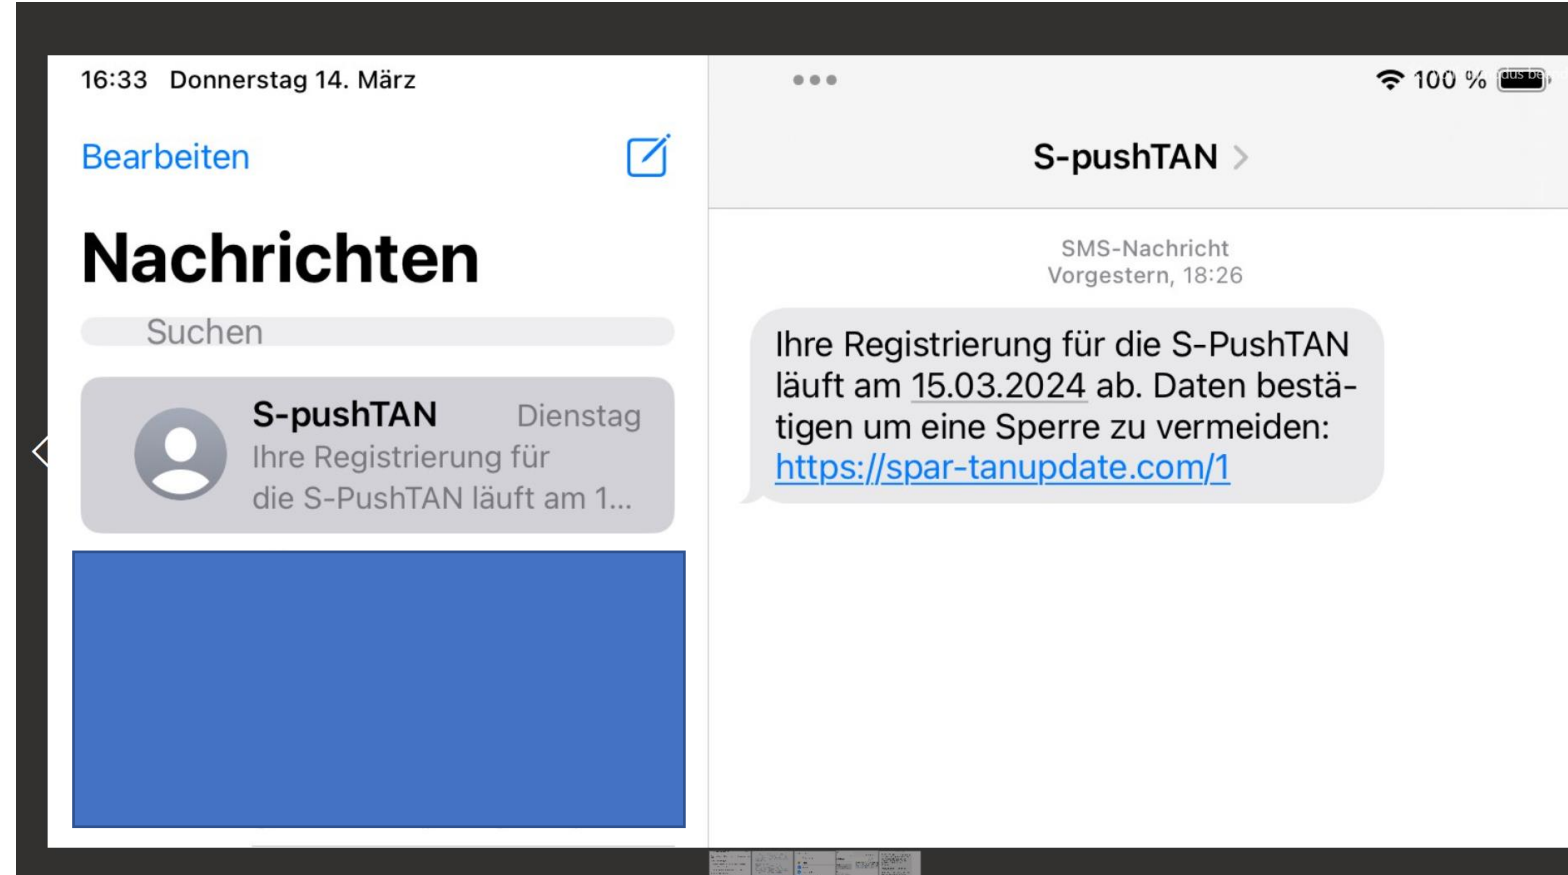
16:33 Donnerstag 14. März

100 %

Bearbeiten

Nachrichten

Suchen

S-pushTAN Dienstag
Ihre Registrierung für die S-PushTAN läuft am 1...

S-pushTAN >

SMS-Nachricht
Vorgestern, 18:26

Ihre Registrierung für die S-PushTAN läuft am 15.03.2024 ab. Daten bestätigen um eine Sperre zu vermeiden: https://spar-tanupdate.com/1